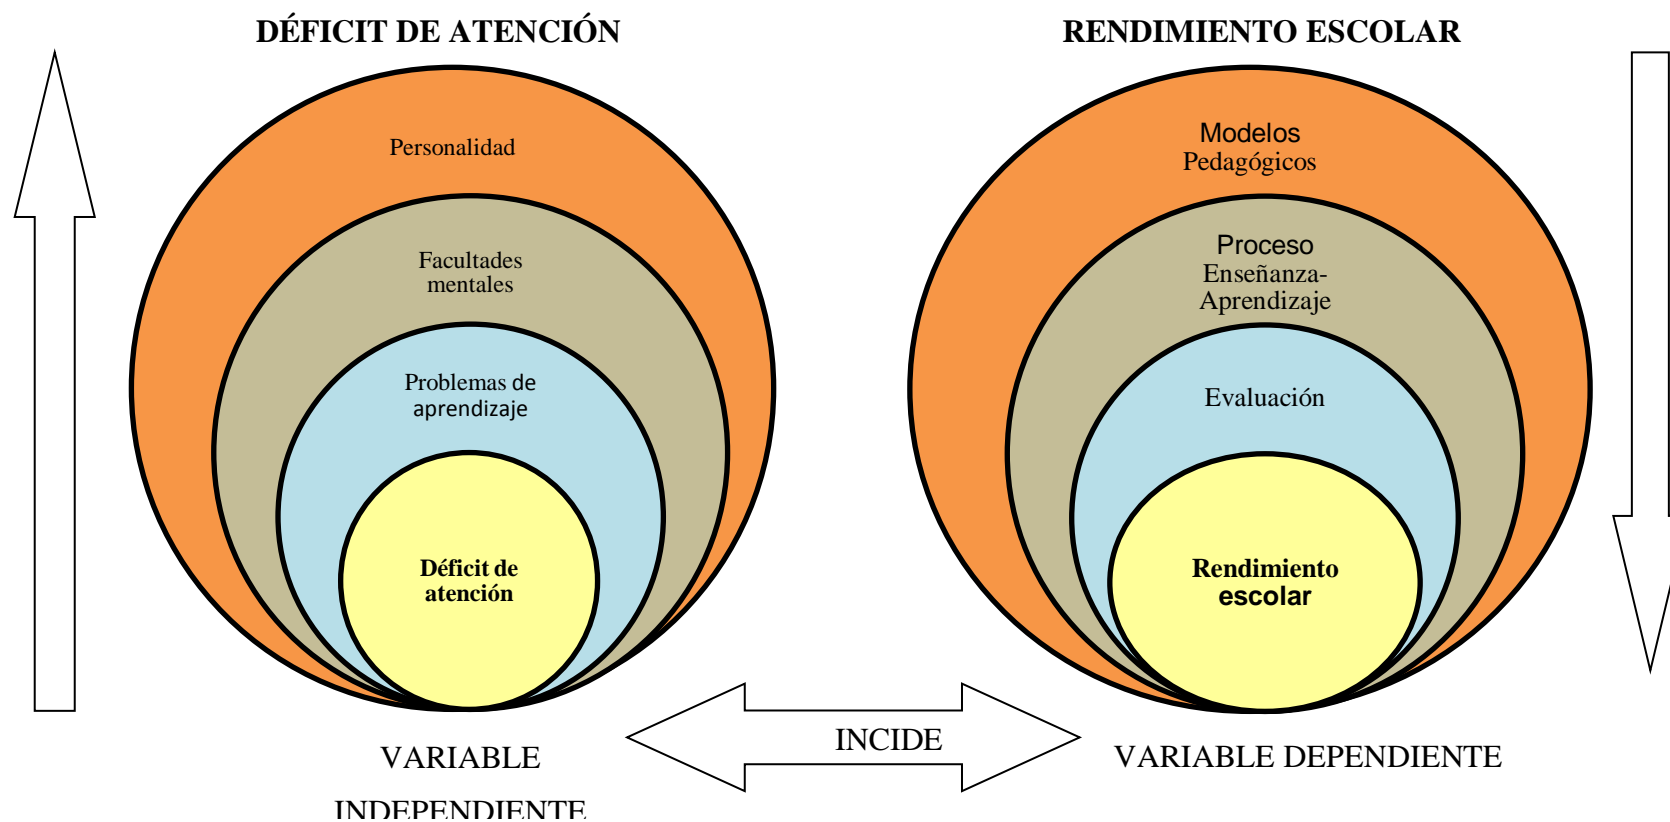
DÉFICIT DE ATENCIÓN

Personalidad

Facultades mentales

Problemas de aprendizaje

Déficit de atención

VARIABLE INDEPENDIENTE

INCIDE

RENDIMIENTO ESCOLAR

Modelos Pedagógicos

Proceso Enseñanza-Aprendizaje

Evaluación

Rendimiento escolar

VARIABLE DEPENDIENTE